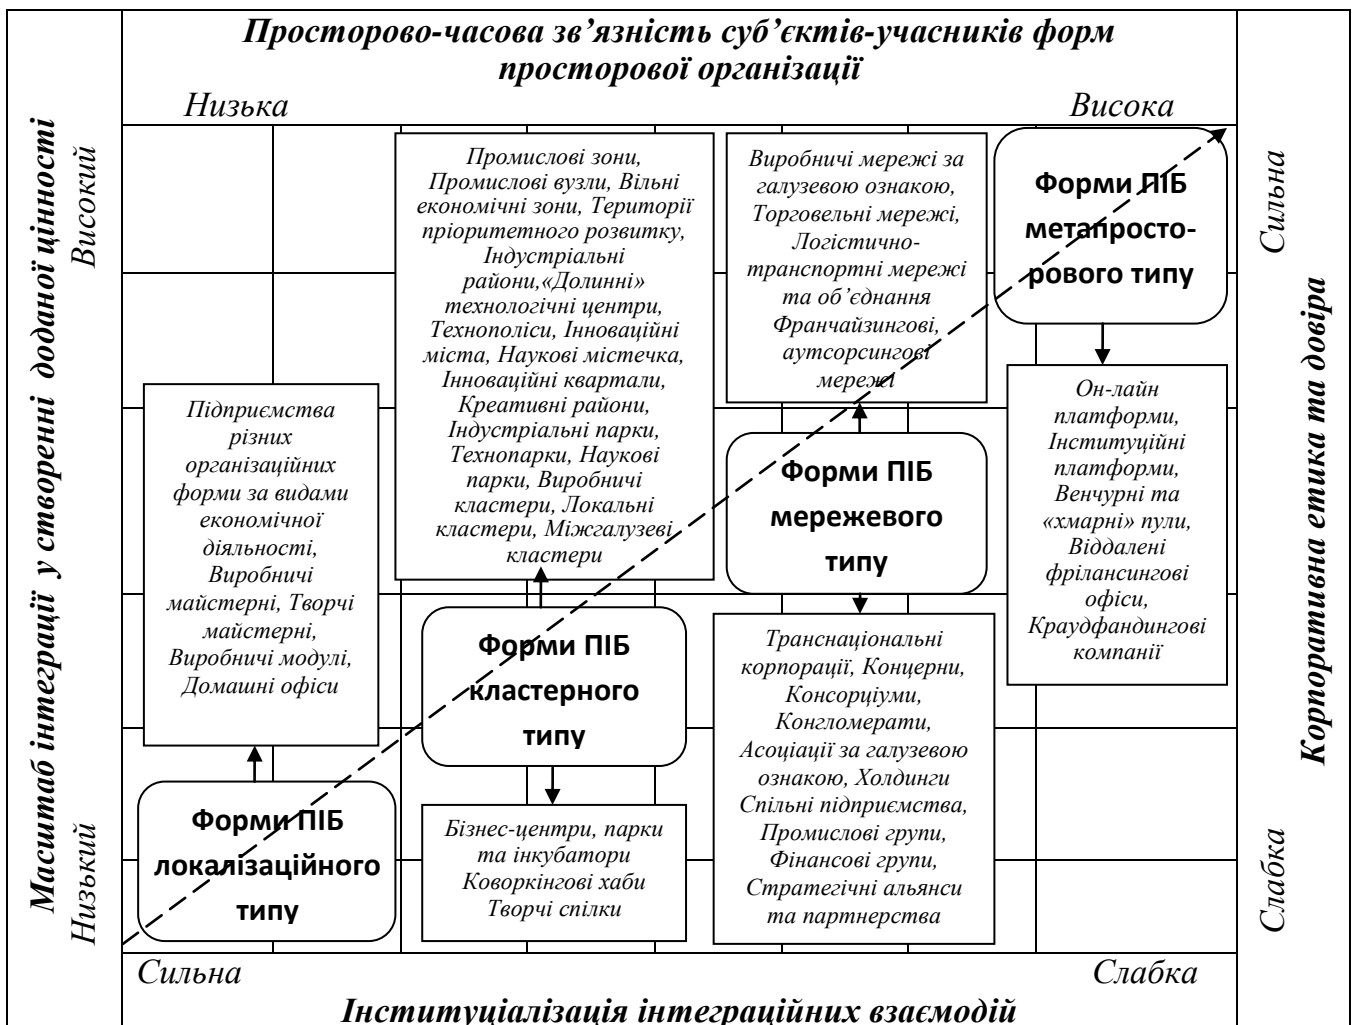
Просторово-часова зв'язність суб'єктів-учасників форм просторової організації

Низька

Висока

Масштаб інтеграції у створенні доданої цінності

Високий

Низький

Корпоративна етика та довіра

Сильна

Слабка

Промислові зони, Промислові вузли, Вільні економічні зони, Території пріоритетного розвитку, Індустріальні райони,«Долинні» технологічні центри, Технополіси, Інноваційні міста, Наукові містечка, Інноваційні квартали, Креативні райони, Індустріальні парки, Технопарки, Наукові парки, Виробничі кластери, Локальні кластери, Міжгалузеві кластери

Виробничі мережі за галузевою ознакою, Торговельні мережі, Логістично-транспортні мережі та об'єднання Франчайзингові, аутсорсингові мережі

Форми ПІБ метапросторового типу

Он-лайн платформи, Інституційні платформи, Венчурні та «хмарні» пули, Віддалені фрілансингові офіси, Краудфандингові компанії

Підприємства різних організаційних форми за видами економічної діяльності, Виробничі майстерні, Творчі майстерні, Виробничі модулі, Домашні офіси

Форми ПІБ мережевого типу

Форми ПІБ кластерного типу

Транснаціональні корпорації, Концерни, Консорціуми, Конгломерати, Асоціації за галузевою ознакою, Холдинги Спільні підприємства, Промислові групи, Фінансові групи, Стратегічні альянси та партнерства

Форми ПІБ локалізаційного типу

Бізнес-центри, парки та інкубатори Коворкінгові хаби Творчі спілки

Сильна

Слабка

Інституціалізація інтеграційних взаємодій